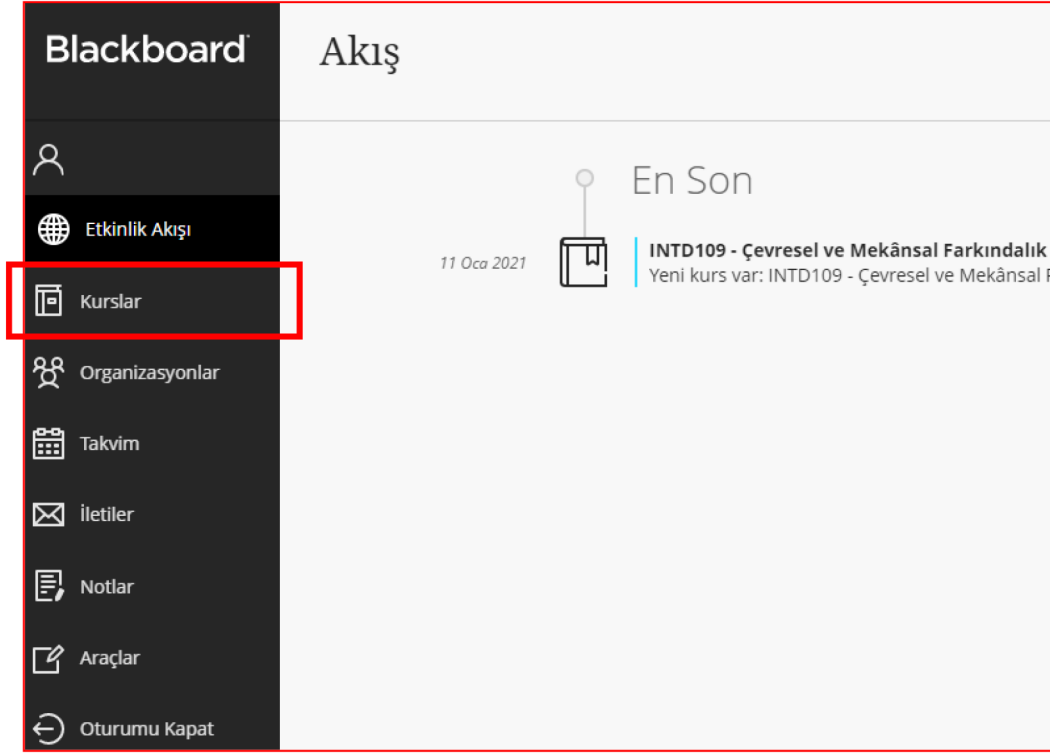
Blackboard

Etkinlik Akışı

Kurslar

Organizasyonlar

Takvim

İletiler

Notlar

Araçlar

Oturumu Kapat

Akış

En Son

11 Oca 2021

INTD109 - Çevresel ve Mekânsal Farkındalık

Yeni kurs var: INTD109 - Çevresel ve Mekânsal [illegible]